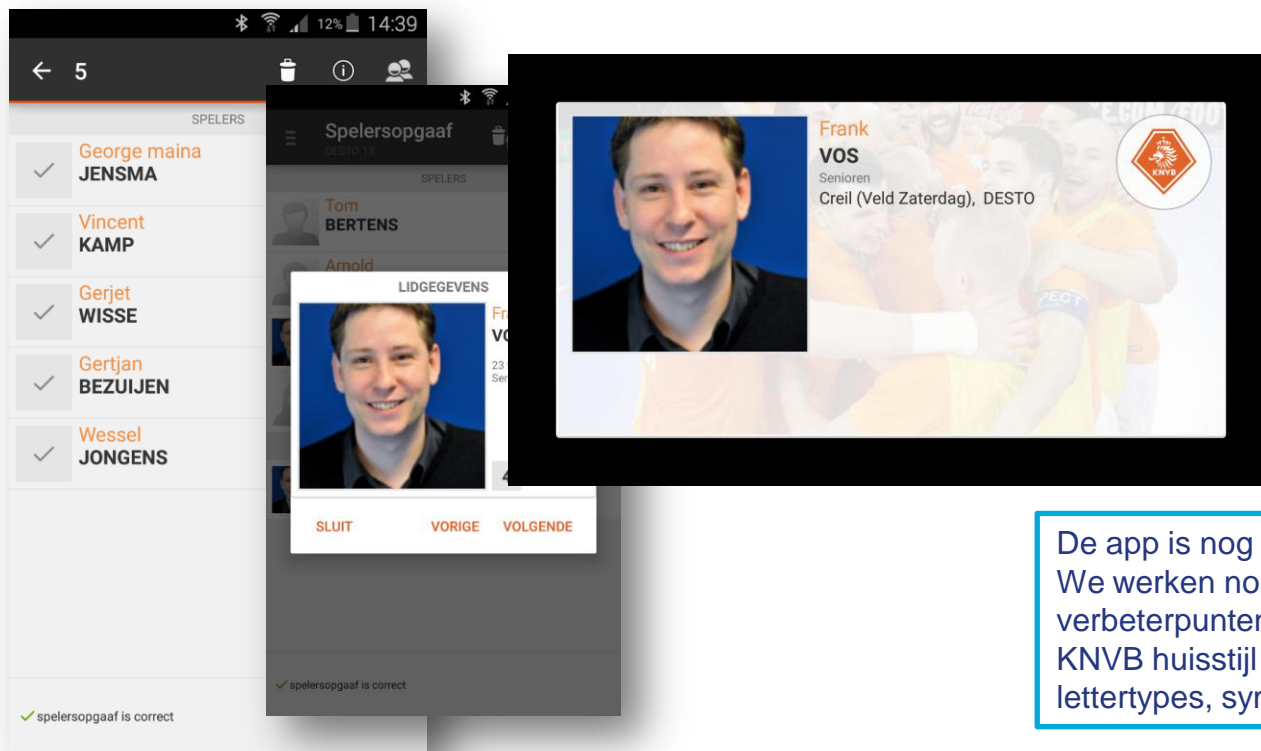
12% 14:39

← 5

SPELERS

George maina
JENSMA

Vincent
KAMP

Gerjet
WISSE

Gertjan
BEZUIJEN

Wessel
JONGENS

spelersopgaaf is correct

Spelersopgaaf
DESTO 13

SPELERS

Tom
BERTENS

Arnold

LIDGEGEVENS

Fr
VO

23
Ser

4

SLUIT VORIGE VOLGENDE

spelersopgaaf is correct

Frank
VOS
Senioren
Creil (Veld Zaterdag), DESTO

KNVB

De app is nog
We werken no
verbeterpunter
KNVB huisstijl
lettertypes, syr